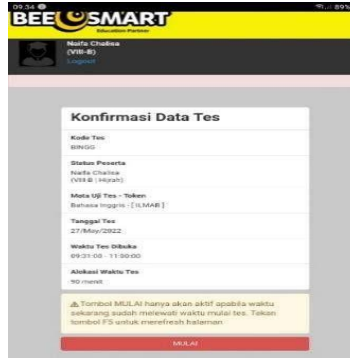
09.34
89%
BEESMART
Education Partner
Naifa Chalisa
(VIII-B)
Logout

Konfirmasi Data Tes

Kode Tes
BINGG

Status Peserta
Naifa Chalisa
(VIII B | Hizrah)

Mata Uji Tes - Token
Bahasa Inggris - [ ILMAB ]

Tanggal Tes
27/May/2022

Waktu Tes Dibuka
09:31:00 - 11:00:00

Alokasi Waktu Tes
90 menit

⚠ Tombol MULAI hanya akan aktif apabila waktu sekarang sudah melewati waktu mulai tes. Tekan tombol F5 untuk merefresh halaman

MULAI